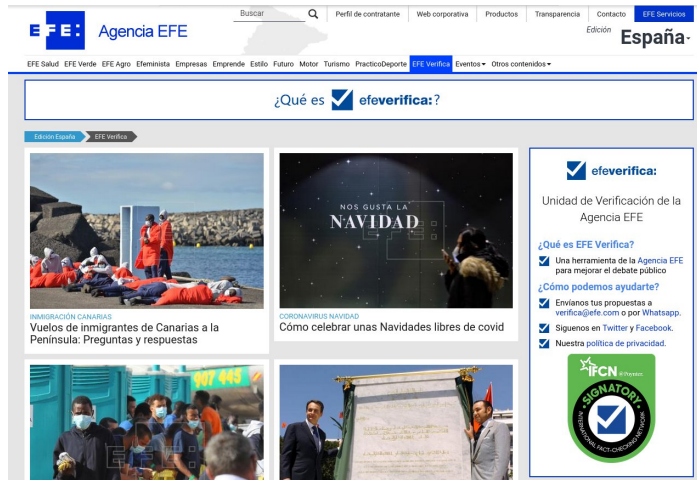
EFE Agencia EFE

Buscar | Perfil de contratante | Web corporativa | Productos | Transparencia | Contacto | EFE Servicios

Edición España

EFE Salud EFE Verde EFE Agro Efeminista Empresas Emprende Estilo Futuro Motor Turismo PracticoDeporte EFE Verifica Eventos Otros contenidos

¿Qué es efeverifica:?

Edición España > EFE Verifica

INMIGRACIÓN CANARIAS
Vuelos de inmigrantes de Canarias a la Península: Preguntas y respuestas

NOS GUSTA LA NAVIDAD
CORONAVIRUS NAVIDAD
Cómo celebrar unas Navidades libres de covid

907 445

efeverifica:

Unidad de Verificación de la Agencia EFE

¿Qué es EFE Verifica?
Una herramienta de la Agencia EFE para mejorar el debate público

¿Cómo podemos ayudarte?
Envíanos tus propuestas a verifica@efe.com o por Whatsapp.
Síguenos en Twitter y Facebook.
Nuestra política de privacidad.

IFCN @Poynter
SIGNATORY
INTERNATIONAL FACT-CHECKING NETWORK